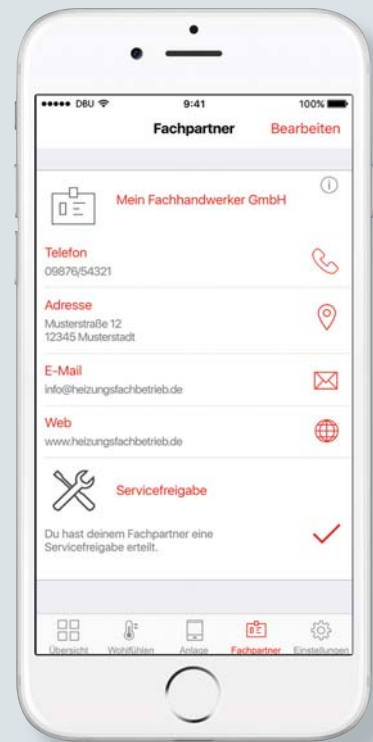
●●●●● DBU
9:41
100%

Fachpartner
Bearbeiten

Mein Fachhandwerker GmbH

Telefon
09876/54321

Adresse
Musterstraße 12
12345 Musterstadt

E-Mail
info@heizungsfachbetrieb.de

Web
www.heizungsfachbetrieb.de

Servicefreigabe

Du hast deinem Fachpartner eine Servicefreigabe erteilt.

Übersicht
Wohlfühlen
Anlage
Fachpartner
Einstellungen